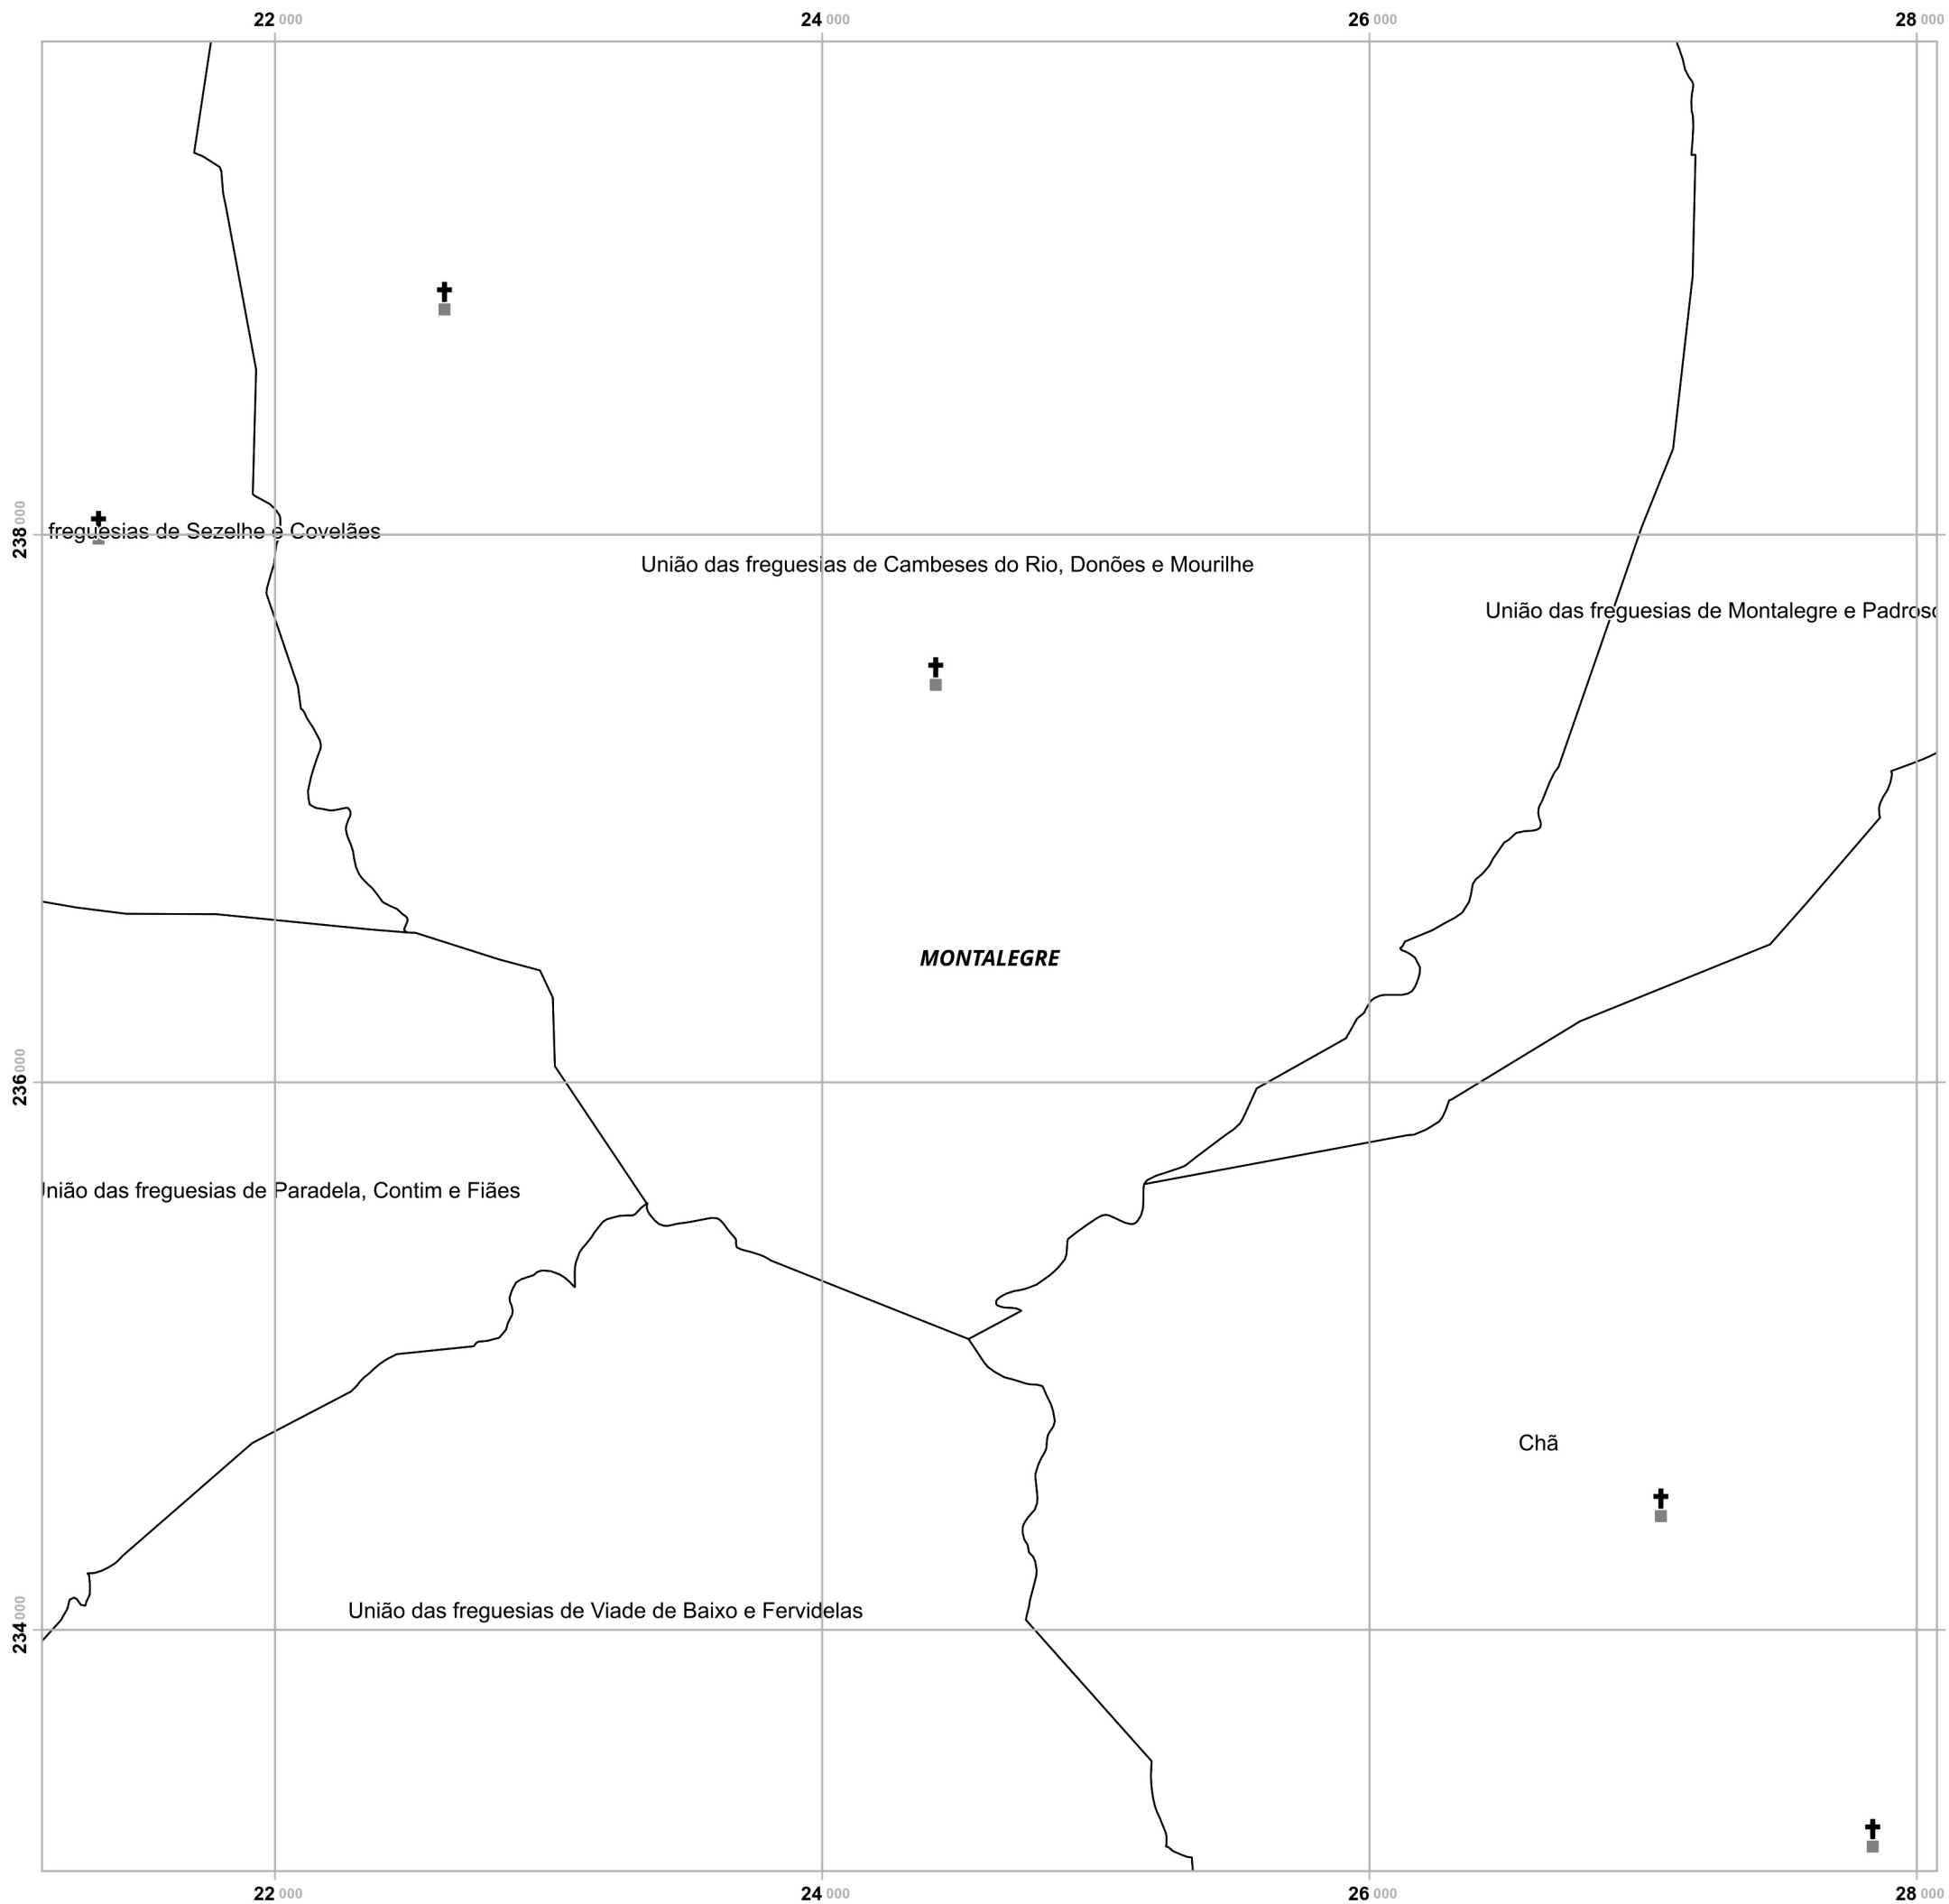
22 000
24 000
26 000
28 000

238 000
236 000
234 000

freguesias de Sezelhe e Covelães

União das freguesias de Cambeses do Rio, Donões e Mourilhe

União das freguesias de Montalegre e Padros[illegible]

MONTALEGRE

União das freguesias de Paradela, Contim e Fiães

Chã

União das freguesias de Viade de Baixo e Fervidelas

22 000
24 000
26 000
28 000